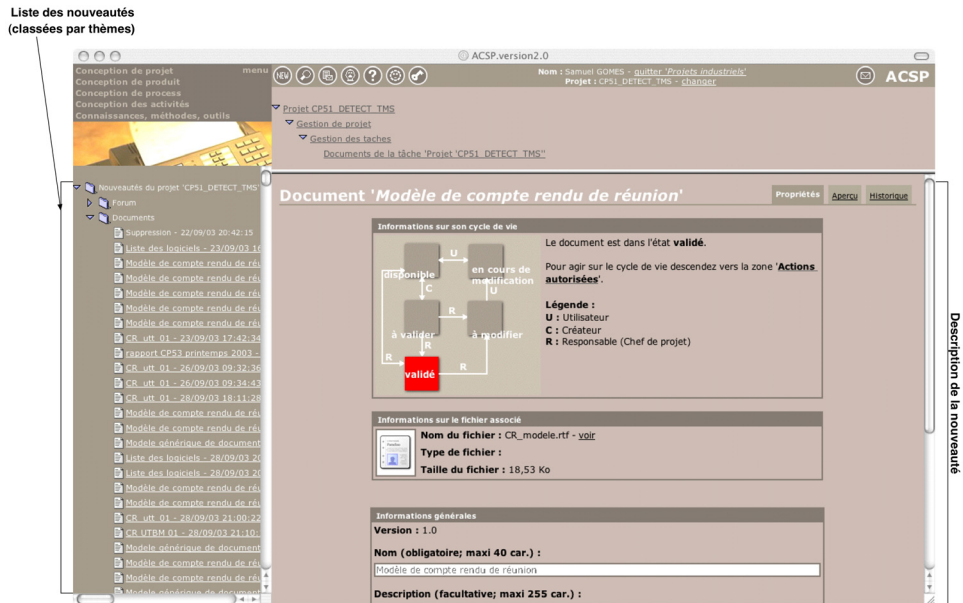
Liste des nouveautés
(classées par thèmes)

ACSP.version2.0

Conception de projet
menu
Conception de produit
Conception de process
Conception des activités
Connaissances, méthodes, outils

NEW

Nom : Samuel GOMES - quitter 'Projets industriels'
Projet : CP51_DETECT_TMS - changer

ACSP

Projet CP51_DETECT_TMS
Gestion de projet
Gestion des taches
Documents de la tâche 'Projet 'CP51_DETECT_TMS''

Nouveautés du projet 'CP51_DETECT_TMS'
Forum
Documents
Suppression - 22/09/03 20:42:15
Liste des logiciels - 23/09/03 16
Modèle de compte rendu de réu
Modèle de compte rendu de réu
Modèle de compte rendu de réu
Modèle de compte rendu de réu
Modèle de compte rendu de réu
CR_utt_01 - 23/09/03 17:42:34
rapport CP53 printemps 2003 -
CR_utt_01 - 26/09/03 09:32:36
CR_utt_01 - 26/09/03 09:34:43
CR_utt_01 - 28/09/03 18:11:28
Modèle de compte rendu de réu
Modèle de compte rendu de réu
Modele générique de document
Liste des logiciels - 28/09/03 20
Liste des logiciels - 28/09/03 20
Modèle de compte rendu de réu
Modèle de compte rendu de réu
CR_utt_01 - 28/09/03 21:00:22
CR_UTBM_01 - 28/09/03 21:10:
Modele générique de document
Modèle de compte rendu de réu
Modèle de compte rendu de réu
Modele générique de docume

Document 'Modèle de compte rendu de réunion'

Propriétés
Apercu
Historique

Informations sur son cycle de vie
disponible
U
en cours de modification
C
U
R
à valider
à modifier
R
R
validé
R

Le document est dans l'état validé.

Pour agir sur le cycle de vie descendez vers la zone 'Actions autorisées'.

Légende :
U : Utilisateur
C : Créateur
R : Responsable (Chef de projet)

Informations sur le fichier associé
Nom du fichier : CR_modele.rtf - voir
Type de fichier :
Taille du fichier : 18,53 Ko

Informations générales
Version : 1.0

Nom (obligatoire; maxi 40 car.) :
Modèle de compte rendu de réunion

Description (facultative; maxi 255 car.) :

Description de la nouveauté